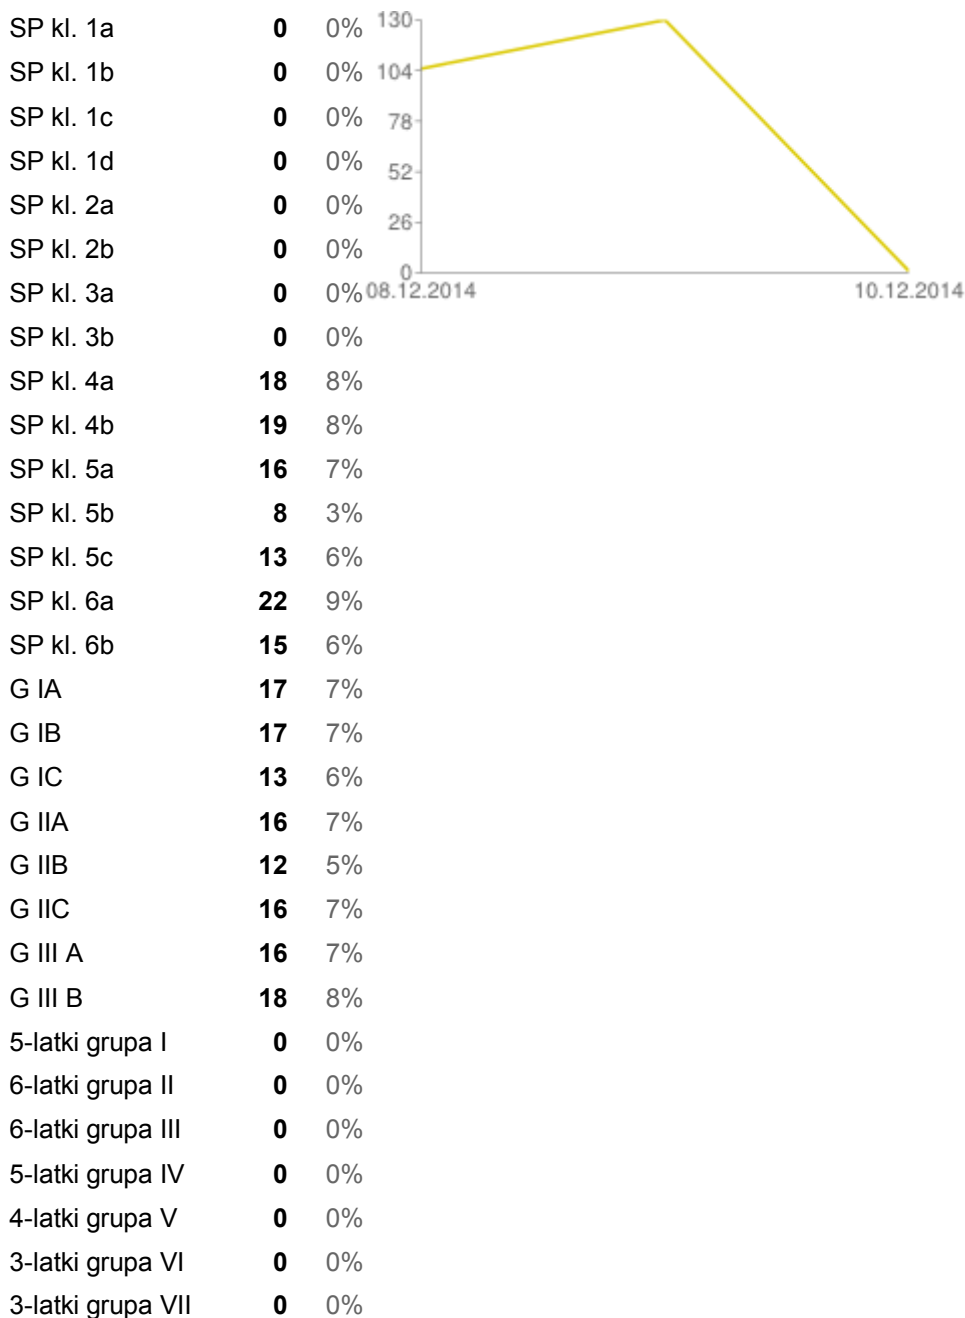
| | | |
|---|---|---|
| SP kl. 1a | 0 | 0% |
| SP kl. 1b | 0 | 0% |
| SP kl. 1c | 0 | 0% |
| SP kl. 1d | 0 | 0% |
| SP kl. 2a | 0 | 0% |
| SP kl. 2b | 0 | 0% |
| SP kl. 3a | 0 | 0% |
| SP kl. 3b | 0 | 0% |
| SP kl. 4a | 18 | 8% |
| SP kl. 4b | 19 | 8% |
| SP kl. 5a | 16 | 7% |
| SP kl. 5b | 8 | 3% |
| SP kl. 5c | 13 | 6% |
| SP kl. 6a | 22 | 9% |
| SP kl. 6b | 15 | 6% |
| G IA | 17 | 7% |
| G IB | 17 | 7% |
| G IC | 13 | 6% |
| G IIA | 16 | 7% |
| G IIB | 12 | 5% |
| G IIC | 16 | 7% |
| G III A | 16 | 7% |
| G III B | 18 | 8% |
| 5-latki grupa I | 0 | 0% |
| 6-latki grupa II | 0 | 0% |
| 6-latki grupa III | 0 | 0% |
| 5-latki grupa IV | 0 | 0% |
| 4-latki grupa V | 0 | 0% |
| 3-latki grupa VI | 0 | 0% |
| 3-latki grupa VII | 0 | 0% |

130
104
78
52
26
0
08.12.2014
10.12.2014